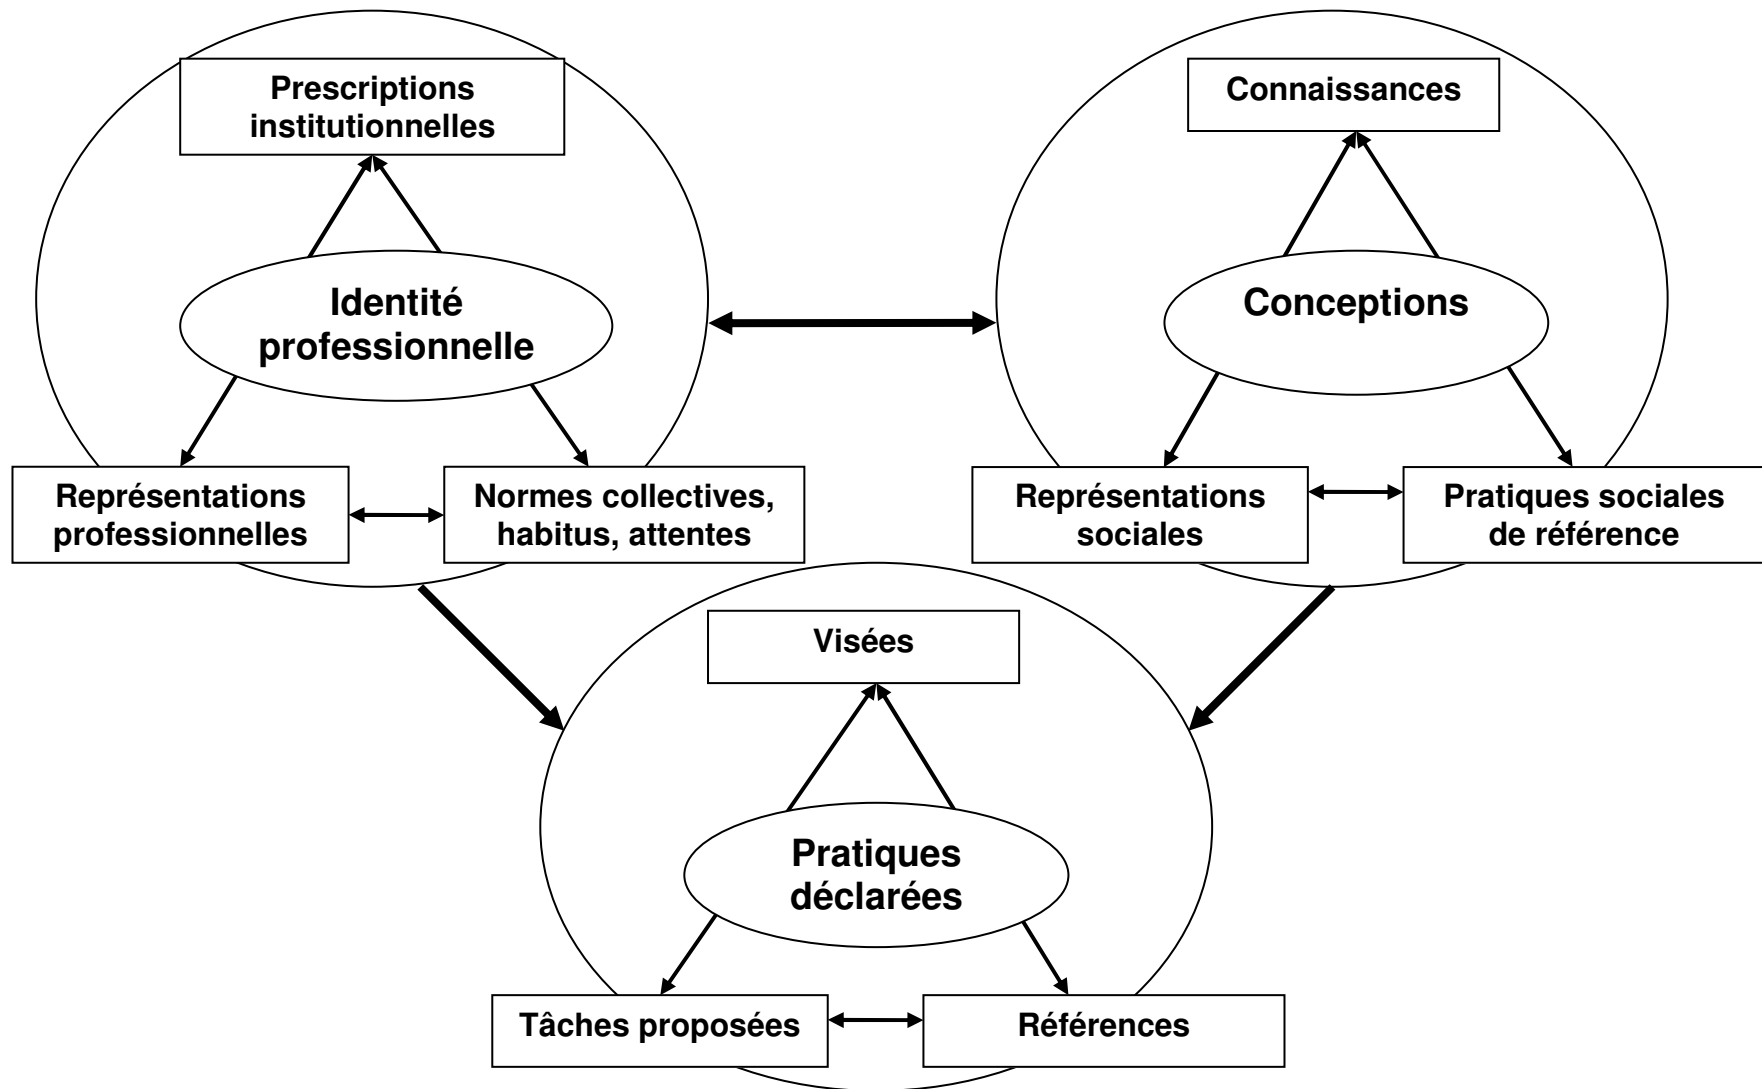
Prescriptions institutionnelles

Identité professionnelle

Représentations professionnelles

Normes collectives, habitus, attentes

Connaissances

Conceptions

Représentations sociales

Pratiques sociales de référence

Visées

Pratiques déclarées

Tâches proposées

Références